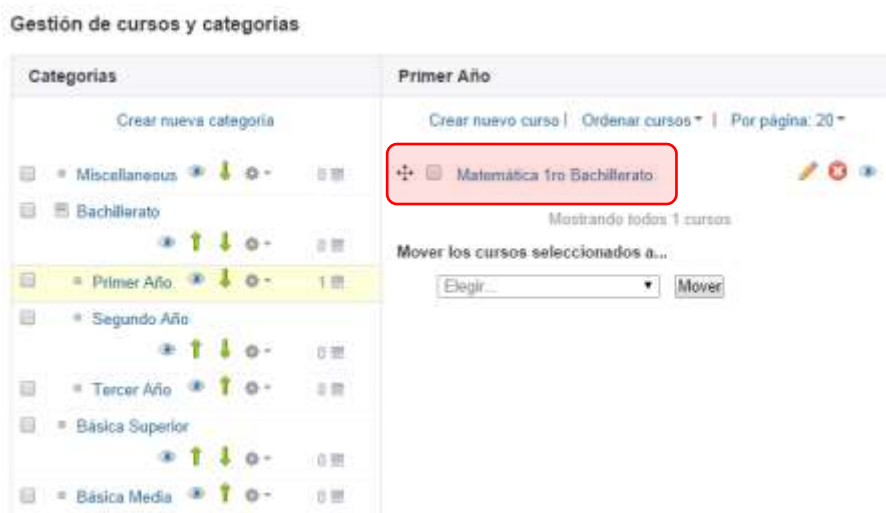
Gestión de cursos y categorías

Categorías

Crear nueva categoría

Miscellaneous 0

Bachillerato 0

Primer Año 1

Segundo Año 0

Tercer Año 0

Básica Superior 0

Básica Media 0

Primer Año

Crear nuevo curso | Ordenar cursos | Por página: 20

Matemática 1ro Bachillerato

Mostrando todos 1 cursos

Mover los cursos seleccionados a...

Elegir... Mover